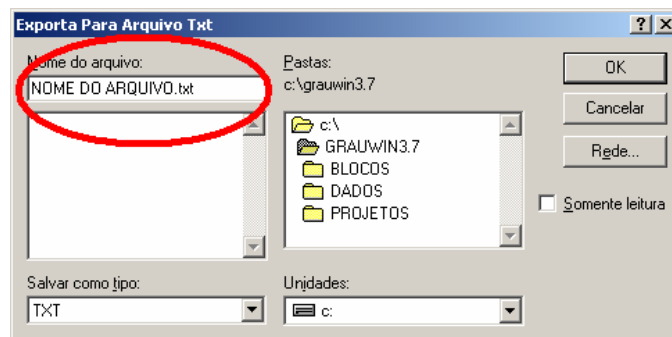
Exporta Para Arquivo Txt

?

X

Nome do arquivo:

NOME DO ARQUIVO.txt

Pastas:

c:\grauwin3.7

c:\

GRAUWIN3.7

BLOCOS

DADOS

PROJETOS

OK

Cancelar

Rede...

Somente leitura

Salvar como tipo:

TXT

Unidades:

c: